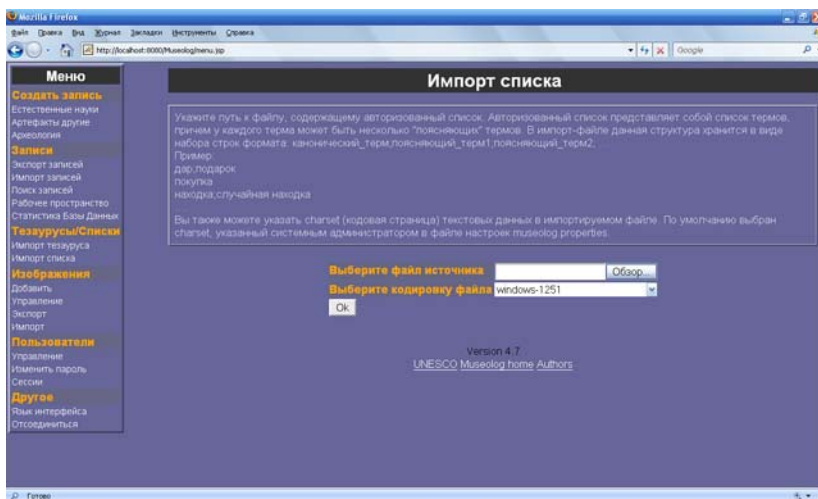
Mozilla Firefox

Файл Правка Вид Журнал Закладки Инструменты Справка

http://localhost:8080/Museolog/menu.jsp

Google

Меню

Создать запись
Естественные науки
Артефакты другие
Археология

Записи
Экспорт записей
Импорт записей
Поиск записей
Рабочее пространство
Статистика Базы Данных

Тезаурусы/Списки
Импорт тезауруса
Импорт списка

Изображения
Добавить
Управление
Экспорт
Импорт

Пользователи
Управление
Изменить пароль
Сессии

Другое
Язык интерфейса
Отсоединиться

Импорт списка

Укажите путь к файлу, содержащему авторизованный список. Авторизованный список представляет собой список термов, причем у каждого терма может быть несколько "поясняющих" термов. В импорт-файле данная структура хранится в виде набора строк формата: канонический_терм,поясняющий_терм1,поясняющий_терм2;
Пример:
дар,подарок
покупка
находка,случайная находка

Вы также можете указать charset (кодовая страница) текстовых данных в импортируемом файле. По умолчанию выбран charset, указанный системным администратором в файле настроек museolog.properties.

Выберите файл источника Обзор...
Выберите кодировку файла windows-1251
Ok

Version 4.7
UNESCO Museolog home Authors

Готово